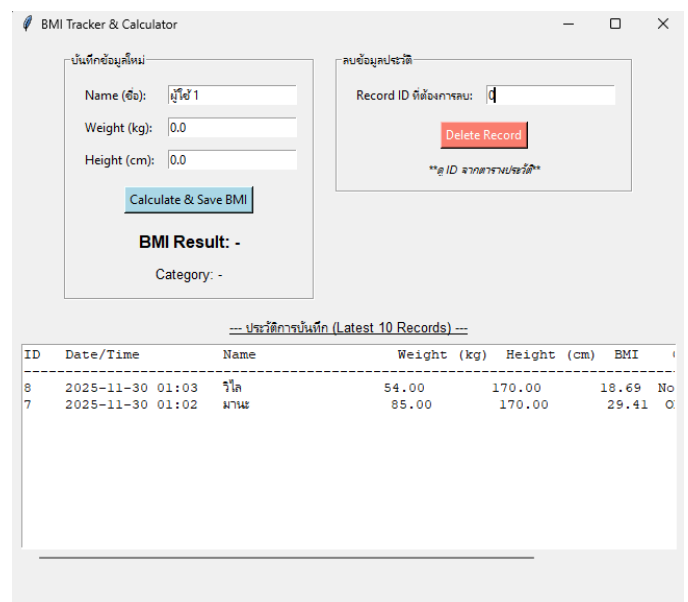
BMI Tracker & Calculator

บันทึกข้อมูลใหม่

Name (ชื่อ): ผู้ใช้ 1

Weight (kg): 0.0

Height (cm): 0.0

Calculate & Save BMI

BMI Result: -

Category: -

ลบข้อมูลประวัติ

Record ID ที่ต้องการลบ: 0

Delete Record

**ดู ID จากตารางประวัติ**

--- ประวัติการบันทึก (Latest 10 Records) ---

| ID | Date/Time | Name | Weight (kg) | Height (cm) | BMI | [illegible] |
|---|---|---|---|---|---|---|
| 8 | 2025-11-30 01:03 | วิไล | 54.00 | 170.00 | 18.69 | No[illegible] |
| 7 | 2025-11-30 01:02 | มานะ | 85.00 | 170.00 | 29.41 | O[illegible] |